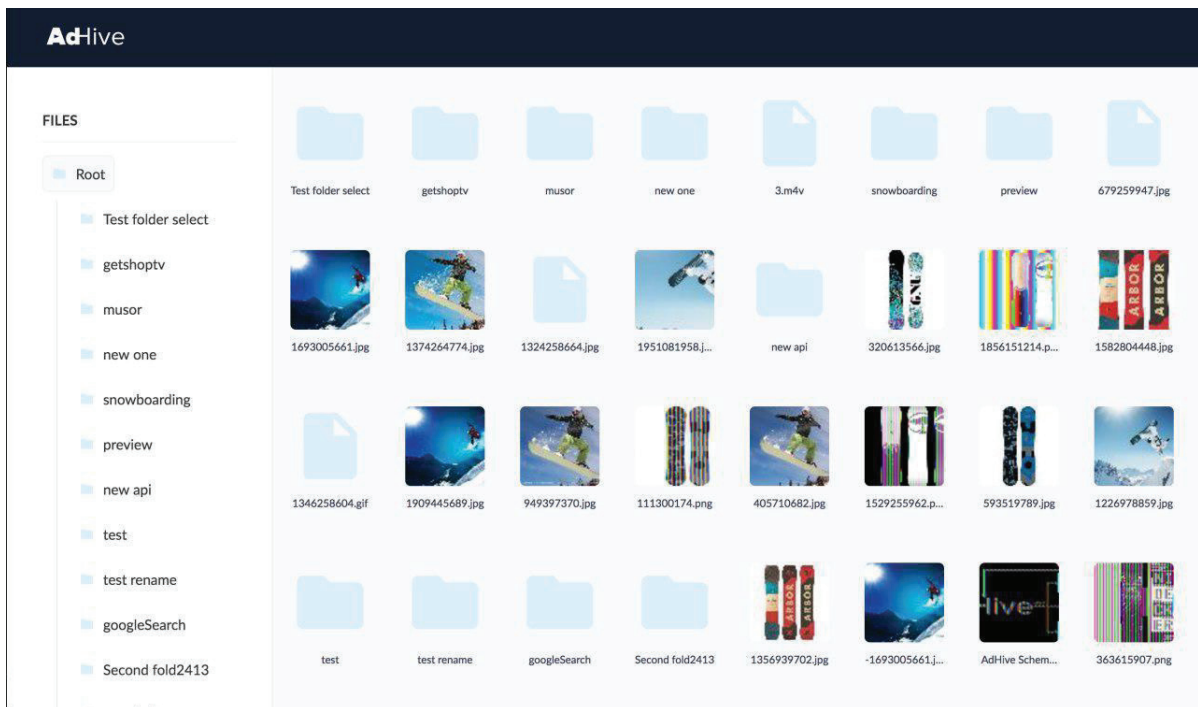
AdHive

FILES

Root

Test folder select

getshoptv

musor

new one

snowboarding

preview

new api

test

test rename

googleSearch

Second fold2413

Test folder select
getshoptv
musor
new one
3.m4v
snowboarding
preview
679259947.jpg

1693005661.jpg
1374264774.jpg
1324258664.jpg
1951081958.j...
new api
320613566.jpg
1856151214.p...
1582804448.jpg

1346258604.gif
1909445689.jpg
949397370.jpg
111300174.png
405710682.jpg
1529255962.p...
593519789.jpg
1226978859.jpg

test
test rename
googleSearch
Second fold2413
1356939702.jpg
-1693005661.j...
AdHive Schem...
363615907.png